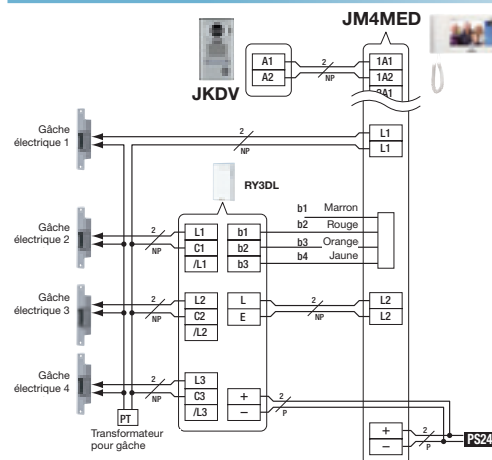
JM4MED

JKDV

A1
A2
2
NP
1A1
1A2
2A1

Gâche électrique 1
2
NP
L1
L1

RY3DL

Gâche électrique 2
2
NP
L1
C1
/L1
b1
b2
b3
b1 Marron
b2 Rouge
b3 Orange
b4 Jaune

Gâche électrique 3
2
NP
L2
C2
/L2
L
E
2
NP
L2
L2

Gâche électrique 4
2
NP
L3
C3
/L3
+
–
2
P

PT
Transformateur pour gâche

+
–
2
P
PS24